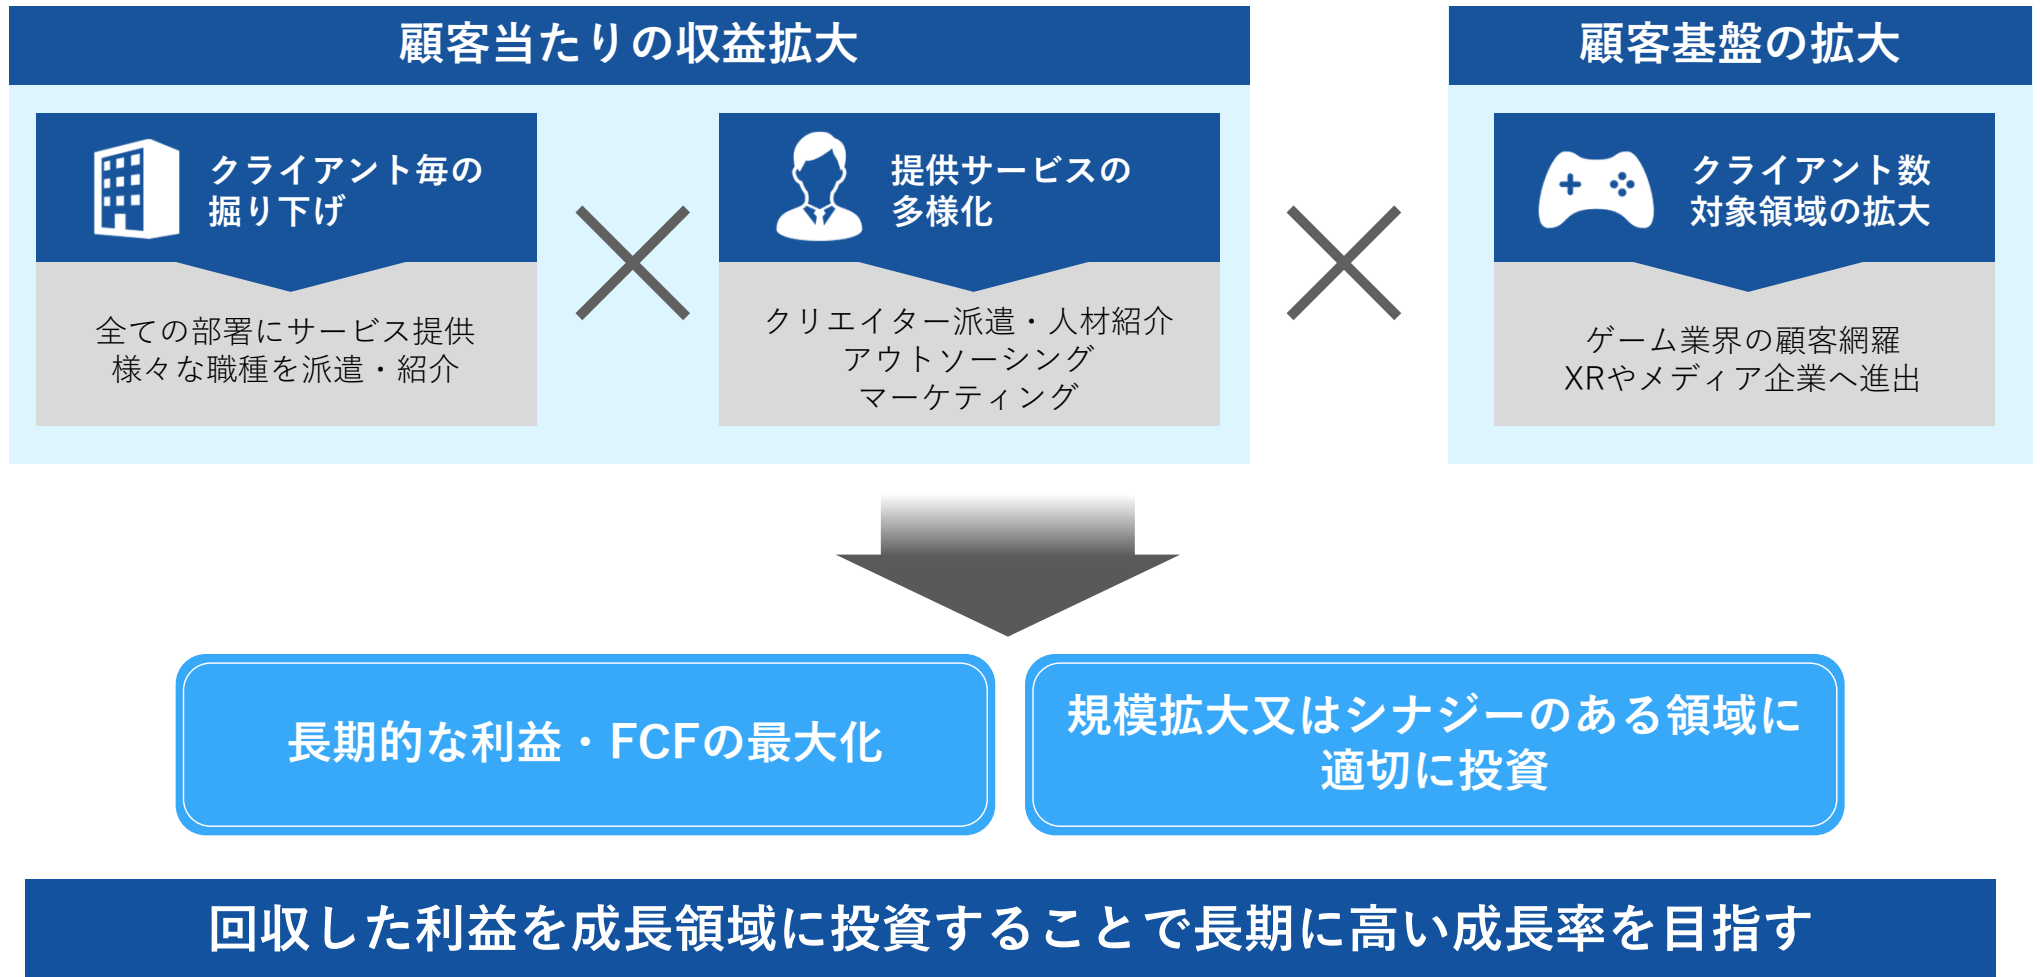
顧客当たりの収益拡大

クライアント毎の
掘り下げ

全ての部署にサービス提供
様々な職種を派遣・紹介

×

提供サービスの
多様化

クリエイター派遣・人材紹介
アウトソーシング
マーケティング

×

顧客基盤の拡大

クライアント数
対象領域の拡大

ゲーム業界の顧客網羅
XRやメディア企業へ進出

長期的な利益・FCFの最大化

規模拡大又はシナジーのある領域に
適切に投資

回収した利益を成長領域に投資することで長期に高い成長率を目指す